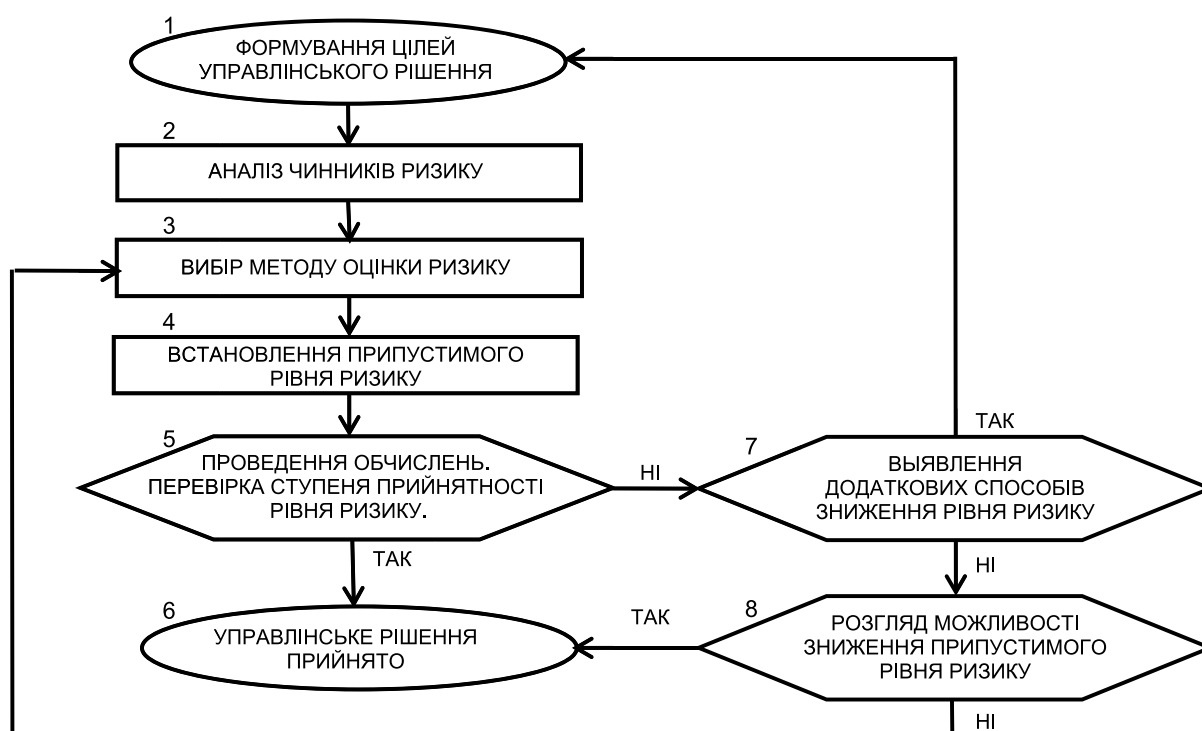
1
ФОРМУВАННЯ ЦІЛЕЙ УПРАВЛІНСЬКОГО РІШЕННЯ

2
АНАЛІЗ ЧИННИКІВ РИЗИКУ

3
ВИБІР МЕТОДУ ОЦІНКИ РИЗИКУ

4
ВСТАНОВЛЕННЯ ПРИПУСТИМОГО РІВНЯ РИЗИКУ

5
ПРОВЕДЕННЯ ОБЧИСЛЕНЬ. ПЕРЕВІРКА СТУПЕНЯ ПРИЙНЯТНОСТІ РІВНЯ РИЗИКУ.

НІ

ТАК

7
ВЫЯВЛЕННЯ ДОДАТКОВИХ СПОСОБІВ ЗНИЖЕННЯ РІВНЯ РИЗИКУ

ТАК

НІ

6
УПРАВЛІНСЬКЕ РІШЕННЯ ПРИЙНЯТО

ТАК

8
РОЗГЛЯД МОЖЛИВОСТІ ЗНИЖЕННЯ ПРИПУСТИМОГО РІВНЯ РИЗИКУ

НІ